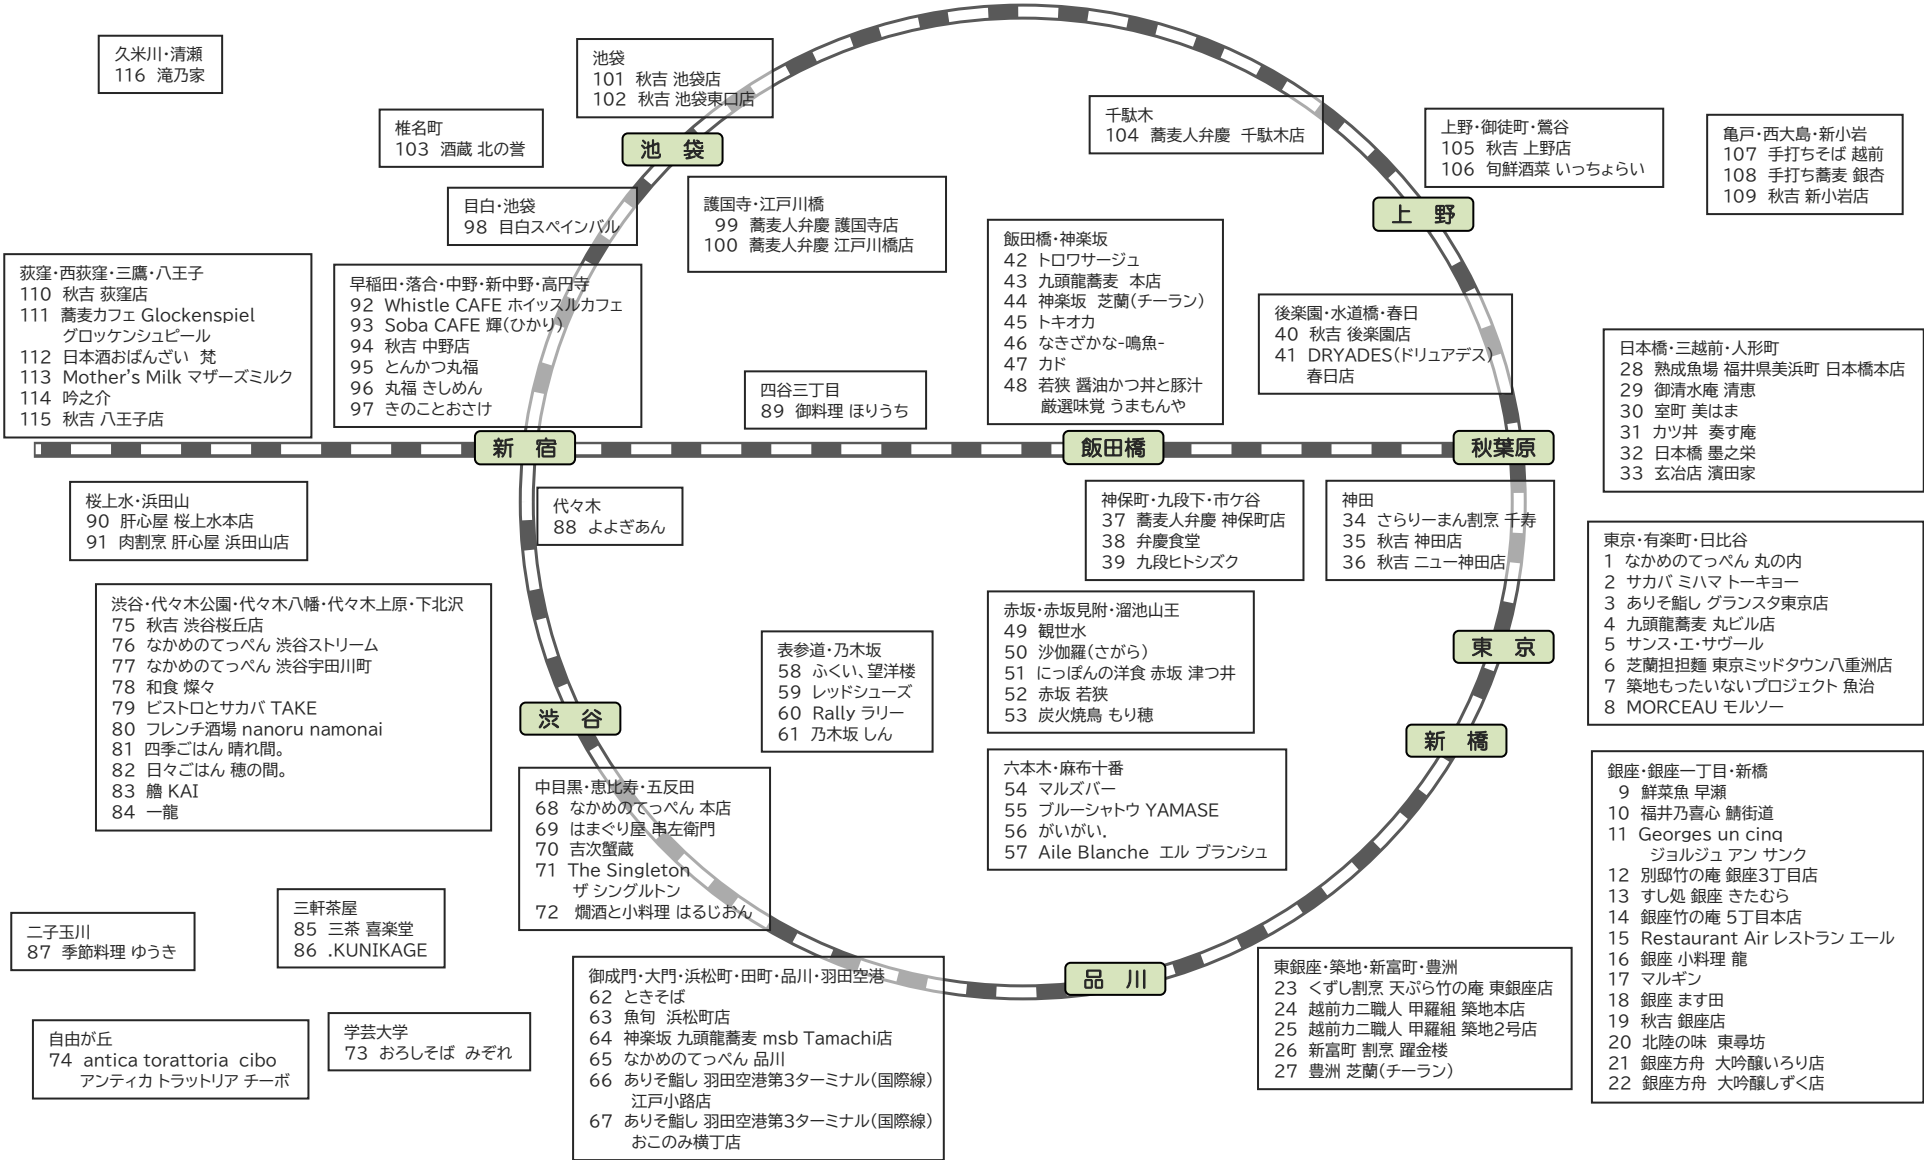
久米川・清瀬
116 滝乃家

池袋
101 秋吉 池袋店
102 秋吉 池袋東口店

椎名町
103 酒蔵 北の誉

池 袋

千駄木
104 蕎麦人弁慶 千駄木店

上野・御徒町・鶯谷
105 秋吉 上野店
106 旬鮮酒菜 いっちょらい

亀戸・西大島・新小岩
107 手打ちそば 越前
108 手打ち蕎麦 銀杏
109 秋吉 新小岩店

目白・池袋
98 目白スペインバル

護国寺・江戸川橋
99 蕎麦人弁慶 護国寺店
100 蕎麦人弁慶 江戸川橋店

上 野

飯田橋・神楽坂
42 トロワサージュ
43 九頭龍蕎麦 本店
44 神楽坂 芝蘭(チーラン)
45 トキオカ
46 なきざかな-鳴魚-
47 カド
48 若狭 醤油かつ丼と豚汁 厳選味覚 うまもんや

荻窪・西荻窪・三鷹・八王子
110 秋吉 荻窪店
111 蕎麦カフェ Glockenspiel グロッケンシュピール
112 日本酒おばんざい 梵
113 Mother's Milk マザーズミルク
114 吟之介
115 秋吉 八王子店

早稲田・落合・中野・新中野・高円寺
92 Whistle CAFE ホイッスルカフェ
93 Soba CAFE 輝(ひかり)
94 秋吉 中野店
95 とんかつ丸福
96 丸福 きしめん
97 きのことおさけ

後楽園・水道橋・春日
40 秋吉 後楽園店
41 DRYADES(ドリュアデス) 春日店

日本橋・三越前・人形町
28 熟成魚場 福井県美浜町 日本橋本店
29 御清水庵 清恵
30 室町 美はま
31 カツ丼 奏す庵
32 日本橋 墨之栄
33 玄冶店 濱田家

四谷三丁目
89 御料理 ほりうち

新 宿

飯田橋

秋葉原

桜上水・浜田山
90 肝心屋 桜上水本店
91 肉割烹 肝心屋 浜田山店

代々木
88 よよぎあん

神保町・九段下・市ケ谷
37 蕎麦人弁慶 神保町店
38 弁慶食堂
39 九段ヒトシズク

神田
34 さらりーまん割烹 千寿
35 秋吉 神田店
36 秋吉 ニュー神田店

東京・有楽町・日比谷
1 なかめのてっぺん 丸の内
2 サカバ ミハマ トーキョー
3 ありそ鮨し グランスタ東京店
4 九頭龍蕎麦 丸ビル店
5 サンス・エ・サヴール
6 芝蘭担担麵 東京ミッドタウン八重洲店
7 築地もったいないプロジェクト 魚治
8 MORCEAU モルソー

渋谷・代々木公園・代々木八幡・代々木上原・下北沢
75 秋吉 渋谷桜丘店
76 なかめのてっぺん 渋谷ストリーム
77 なかめのてっぺん 渋谷宇田川町
78 和食 燦々
79 ビストロとサカバ TAKE
80 フレンチ酒場 nanoru namonai
81 四季ごはん 晴れ間。
82 日々ごはん 穂の間。
83 簷 KAI
84 一龍

赤坂・赤坂見附・溜池山王
49 観世水
50 沙伽羅(さがら)
51 にっぽんの洋食 赤坂 津つ井
52 赤坂 若狭
53 炭火焼鳥 もり穂

表参道・乃木坂
58 ふくい、望洋楼
59 レッドシューズ
60 Rally ラリー
61 乃木坂 しん

東 京

新 橋

渋 谷

六本木・麻布十番
54 マルズバー
55 ブルーシャトウ YAMASE
56 がいがい.
57 Aile Blanche エル ブランシュ

中目黒・恵比寿・五反田
68 なかめのてっぺん 本店
69 はまぐり屋 串左衛門
70 吉次蟹蔵
71 The Singleton ザ シングルトン
72 燗酒と小料理 はるじおん

銀座・銀座一丁目・新橋
9 鮮菜魚 早瀬
10 福井乃喜心 鯖街道
11 Georges un cinq ジョルジュ アン サンク
12 別邸竹の庵 銀座3丁目店
13 すし処 銀座 きたむら
14 銀座竹の庵 5丁目本店
15 Restaurant Air レストラン エール
16 銀座 小料理 龍
17 マルギン
18 銀座 ます田
19 秋吉 銀座店
20 北陸の味 東尋坊
21 銀座方舟 大吟醸いろり店
22 銀座方舟 大吟醸しずく店

二子玉川
87 季節料理 ゆうき

三軒茶屋
85 三茶 喜楽堂
86 .KUNIKAGE

御成門・大門・浜松町・田町・品川・羽田空港
62 ときそば
63 魚旬 浜松町店
64 神楽坂 九頭龍蕎麦 msb Tamachi店
65 なかめのてっぺん 品川
66 ありそ鮨し 羽田空港第3ターミナル(国際線) 江戸小路店
67 ありそ鮨し 羽田空港第3ターミナル(国際線) おこのみ横丁店

品 川

東銀座・築地・新富町・豊洲
23 くずし割烹 天ぷら竹の庵 東銀座店
24 越前カニ職人 甲羅組 築地本店
25 越前カニ職人 甲羅組 築地2号店
26 新富町 割烹 躍金楼
27 豊洲 芝蘭(チーラン)

自由が丘
74 antica torattoria cibo アンティカ トラットリア チーボ

学芸大学
73 おろしそば みぞれ